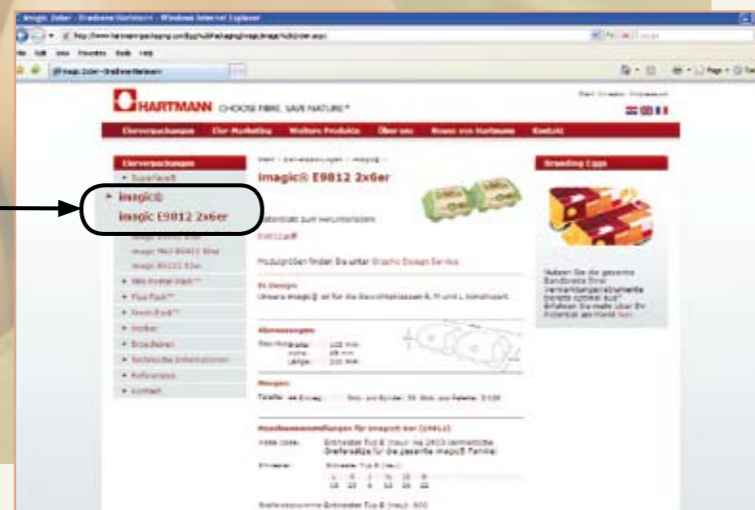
imagic 2x6er - Eierkarton Hartmann - Windows Internet Explorer

HARTMANN CHOOSE FIBRE. SAVE NATURE.®

Eierverpackungen | Eier-Marketing | Weitere Produkte | Über uns | News von Hartmann | Kontakt

Eierverpackungen
• Superlux®
• imagic®
imagic E9812 2x6er

imagic® E9812 2x6er

Branding Eggs

Modulgrößen finden Sie unter Graphic Design Service

Abmessungen

Breite: 122 mm
Höhe: 69 mm
Länge: 210 mm

Mengen

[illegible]

Breite: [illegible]